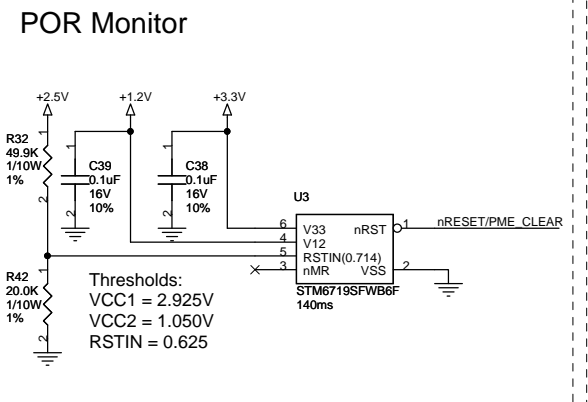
POR Monitor

+2.5V

+1.2V

+3.3V

R32
49.9K
1/10W
1%

1

2

C39
0.1uF
16V
10%

1

2

C38
0.1uF
16V
10%

1

2

U3

6 V33
4 V12
5 RSTIN(0.714)
3 nMR

nRST 1
VSS 2

nRESET/PME_CLEAR

STM6719SFWB6F
140ms

R42
20.0K
1/10W
1%

1

2

Thresholds:
VCC1 = 2.925V
VCC2 = 1.050V
RSTIN = 0.625